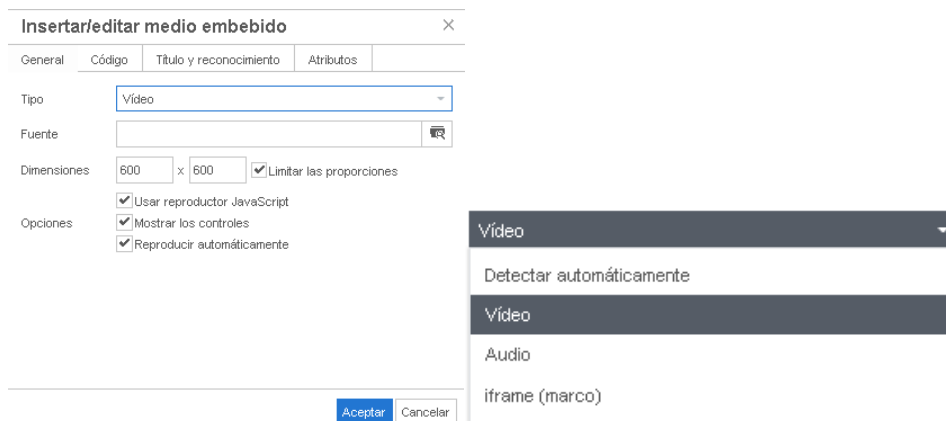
Insertar/editar medio embebido ×

General | Código | Título y reconocimiento | Atributos

Tipo Vídeo

Fuente

Dimensiones 600 x 600 Limitar las proporciones

Opciones
Usar reproductor JavaScript
Mostrar los controles
Reproducir automáticamente

Aceptar Cancelar

Vídeo

Detectar automáticamente

Vídeo

Audio

iframe (marco)